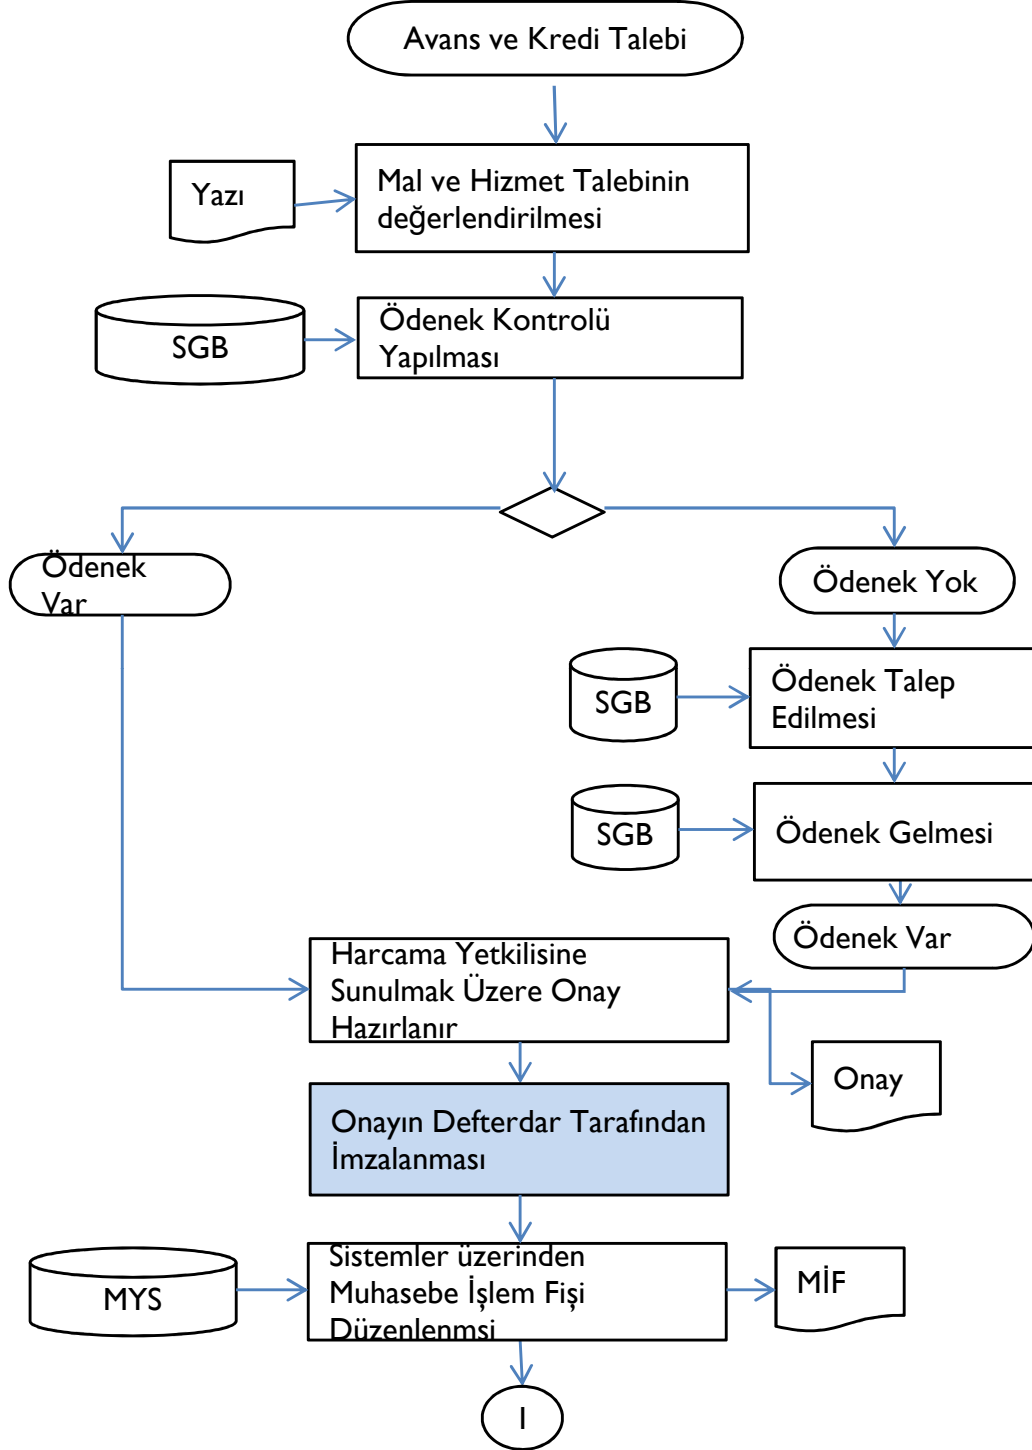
Avans ve Kredi Talebi

Yazı

Mal ve Hizmet Talebinin değerlendirilmesi

SGB

Ödenek Kontrolü Yapılması

Ödenek Var

Ödenek Yok

SGB

Ödenek Talep Edilmesi

SGB

Ödenek Gelmesi

Ödenek Var

Harcama Yetkilisine Sunulmak Üzere Onay Hazırlanır

Onay

Onayın Defterdar Tarafından İmzalanması

MYS

Sistemler üzerinden Muhasebe İşlem Fişi Düzenlenmsi

MİF

I